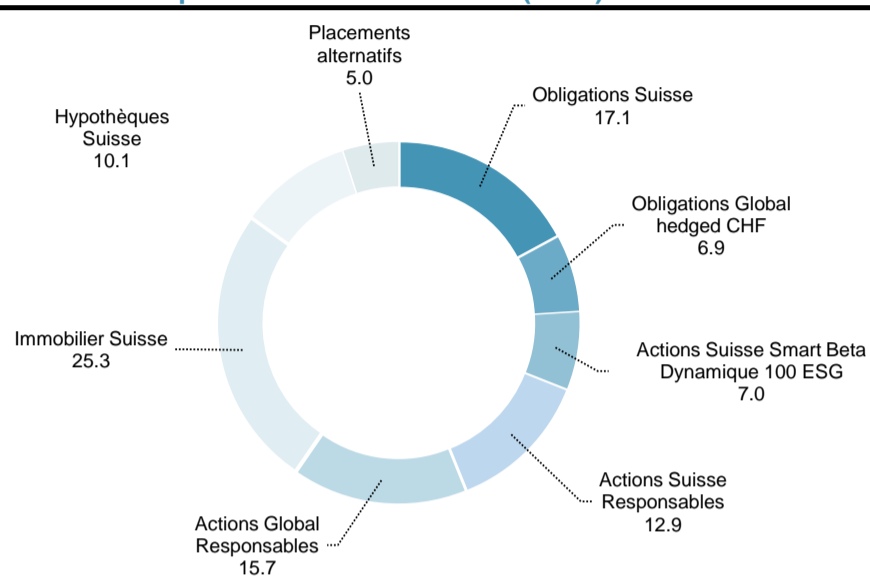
Placements alternatifs
5.0

Obligations Suisse
17.1

Hypothèques Suisse
10.1

Obligations Global hedged CHF
6.9

Immobilier Suisse
25.3

Actions Suisse Smart Beta Dynamique 100 ESG
7.0

Actions Suisse Responsables
12.9

Actions Global Responsables
15.7